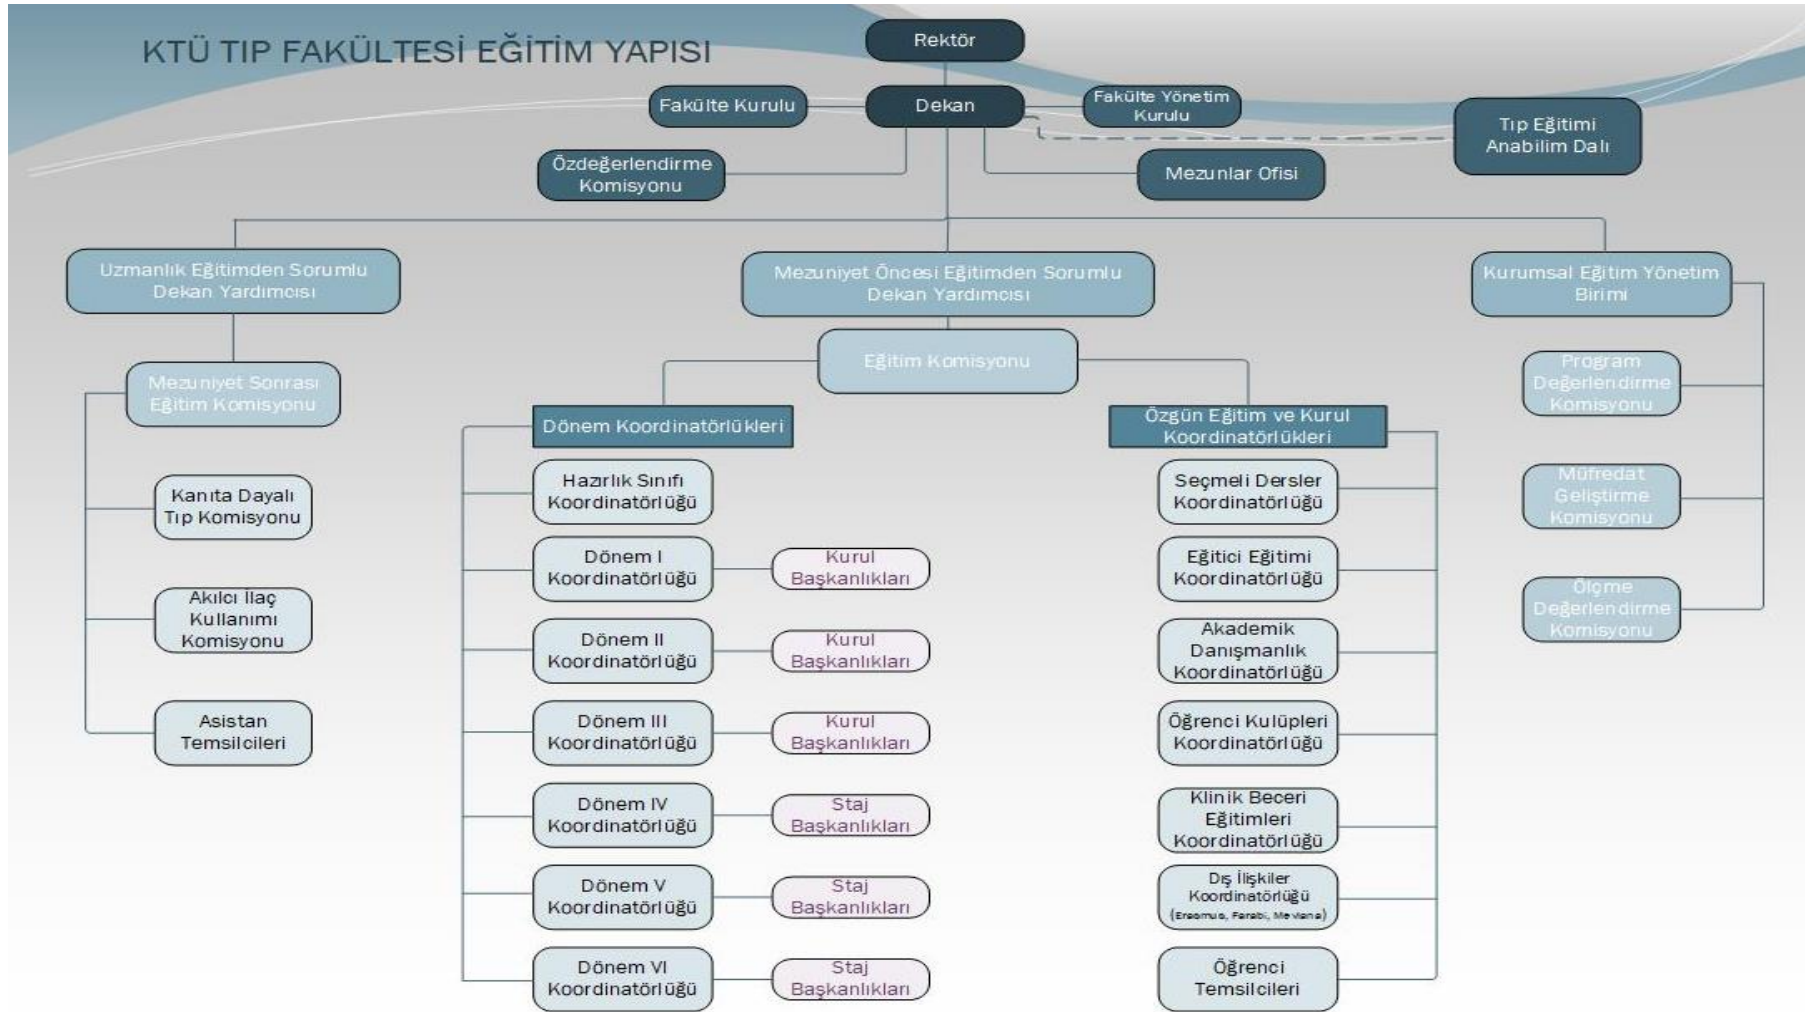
KTÜ TIP FAKÜLTESİ EĞİTİM YAPISI

Rektör

Fakülte Kurulu

Dekan

Fakülte Yönetim Kurulu

Tıp Eğitimi Anabilim Dalı

Özdeğerlendirme Komisyonu

Mezunlar Ofisi

Uzmanlık Eğitimden Sorumlu Dekan Yardımcısı

Mezuniyet Öncesi Eğitimden Sorumlu Dekan Yardımcısı

Kurumsal Eğitim Yönetim Birimi

Mezuniyet Sonrası Eğitim Komisyonu

Eğitim Komisyonu

Program Değerlendirme Komisyonu

Dönem Koordinatörlükleri

Özgün Eğitim ve Kurul Koordinatörlükleri

Kanıta Dayalı Tıp Komisyonu

Hazırlık Sınıfı Koordinatörlüğü

Seçmeli Dersler Koordinatörlüğü

Müfredat Geliştirme Komisyonu

Dönem I Koordinatörlüğü

Kurul Başkanlıkları

Eğitici Eğitimi Koordinatörlüğü

Ölçme Değerlendirme Komisyonu

Akılcı İlaç Kullanımı Komisyonu

Dönem II Koordinatörlüğü

Kurul Başkanlıkları

Akademik Danışmanlık Koordinatörlüğü

Asistan Temsilcileri

Dönem III Koordinatörlüğü

Kurul Başkanlıkları

Öğrenci Kulüpleri Koordinatörlüğü

Dönem IV Koordinatörlüğü

Staj Başkanlıkları

Klinik Beceri Eğitimleri Koordinatörlüğü

Dönem V Koordinatörlüğü

Staj Başkanlıkları

Dış İlişkiler Koordinatörlüğü (Erasmus, Farabi, Mevlana)

Dönem VI Koordinatörlüğü

Staj Başkanlıkları

Öğrenci Temsilcileri